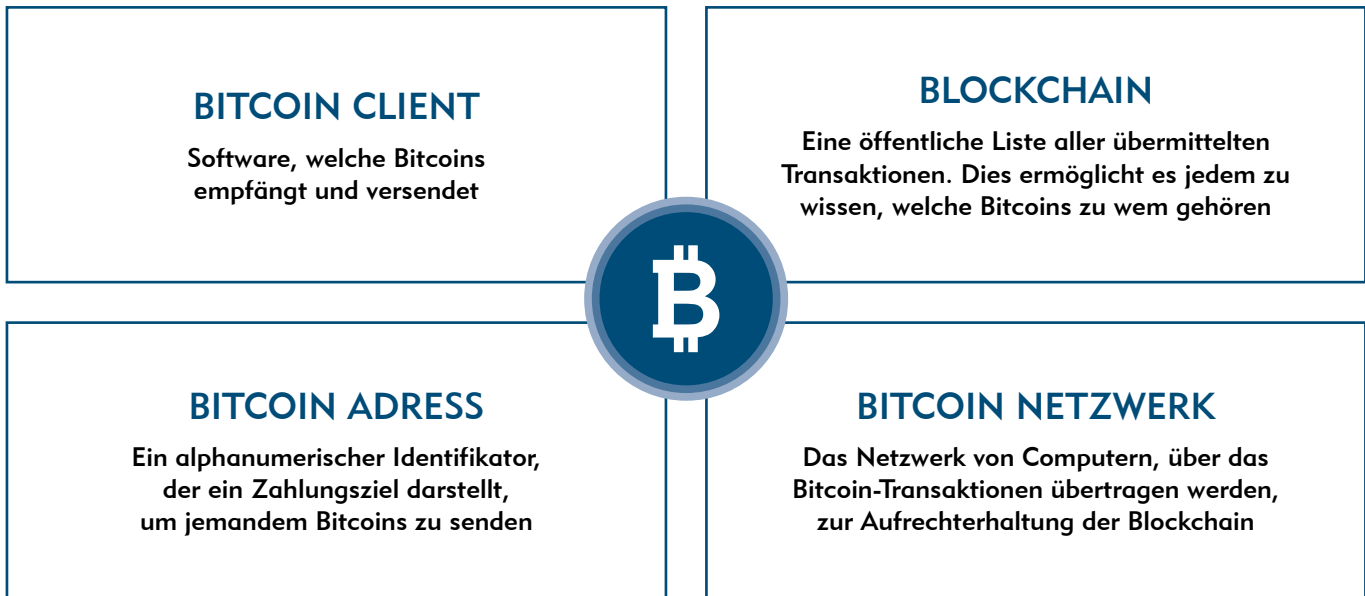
BITCOIN CLIENT

Software, welche Bitcoins empfängt und versendet

BLOCKCHAIN

Eine öffentliche Liste aller übermittelten Transaktionen. Dies ermöglicht es jedem zu wissen, welche Bitcoins zu wem gehören

BITCOIN ADRESS

Ein alphanumerischer Identifikator, der ein Zahlungsziel darstellt, um jemandem Bitcoins zu senden

BITCOIN NETZWERK

Das Netzwerk von Computern, über das Bitcoin-Transaktionen übertragen werden, zur Aufrechterhaltung der Blockchain